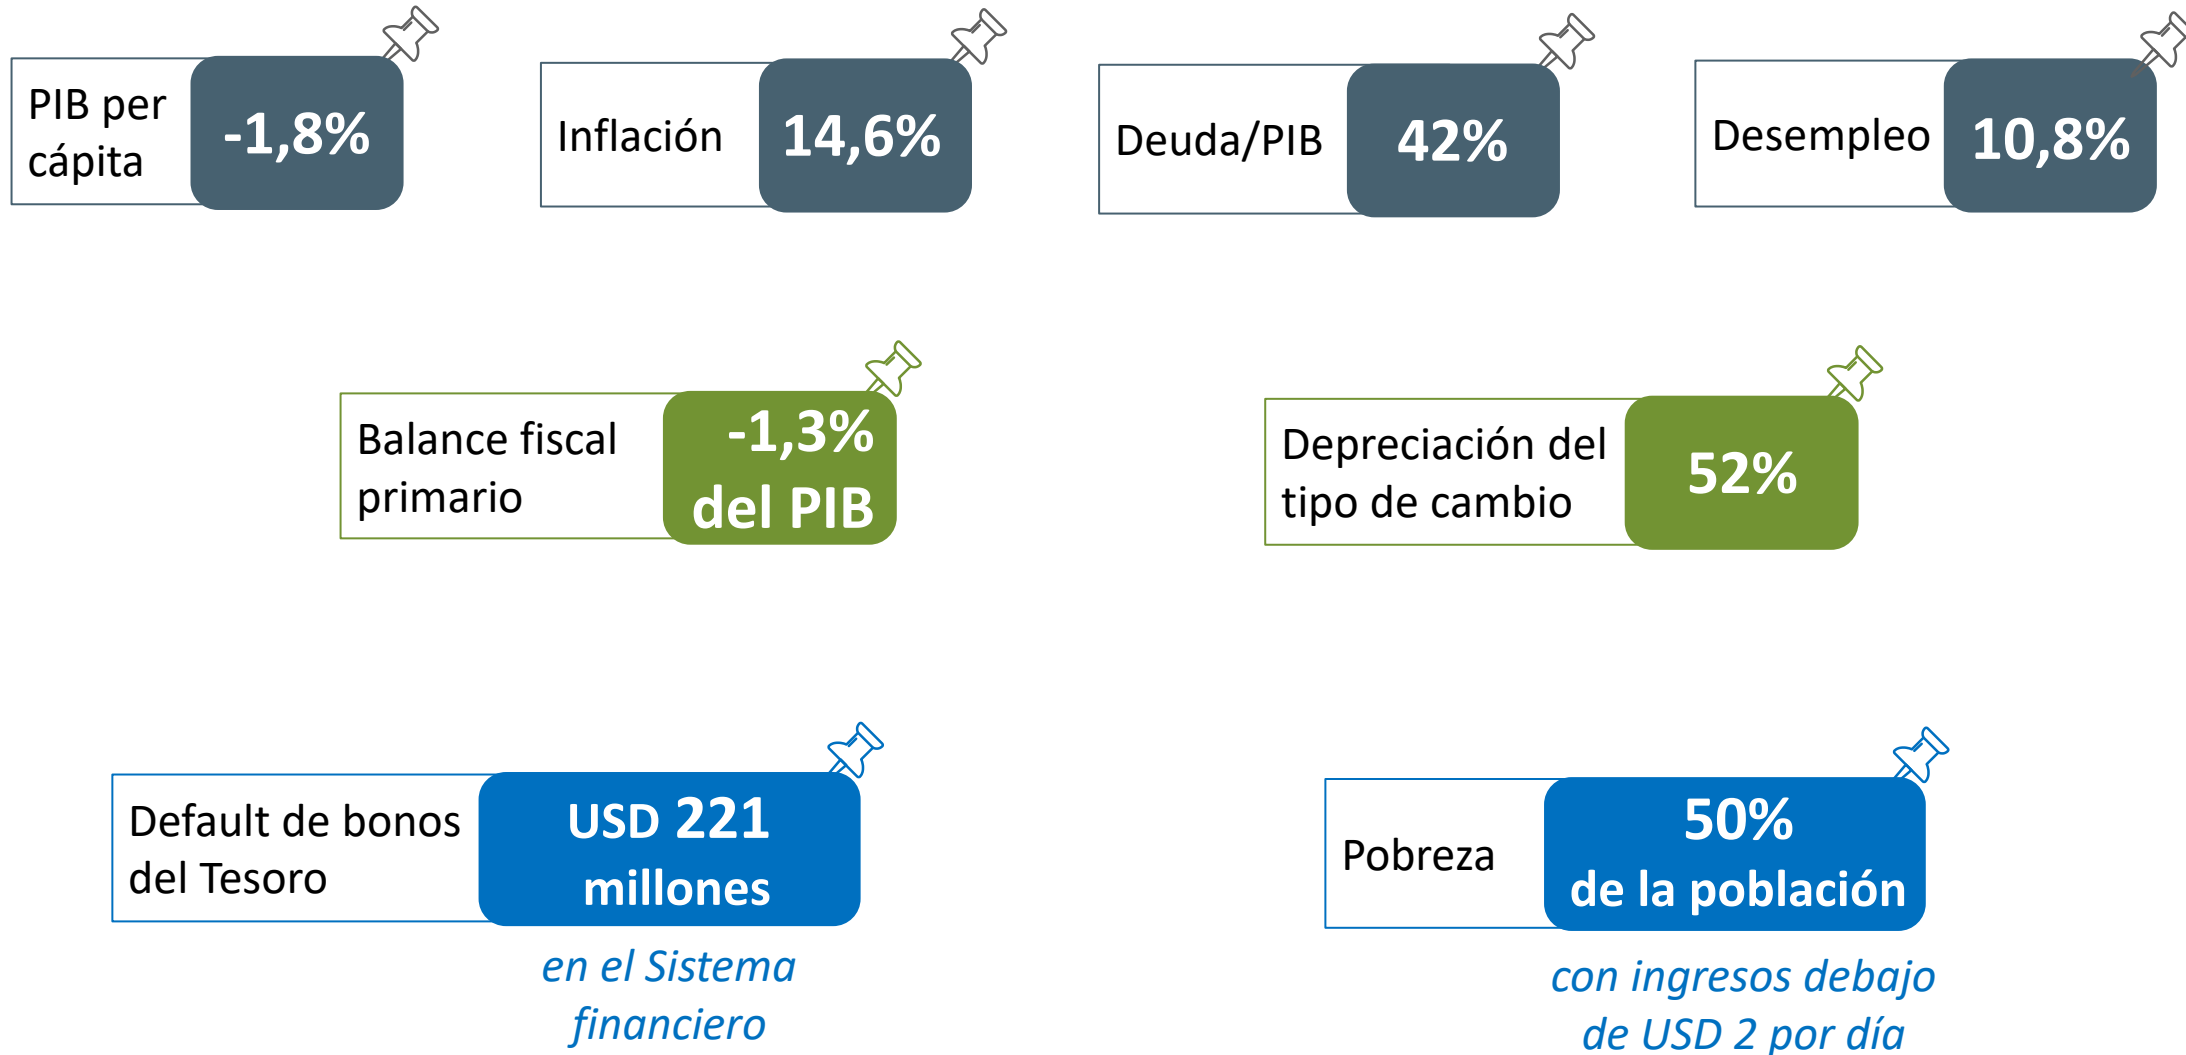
PIB per cápita -1,8%

Inflación 14,6%

Deuda/PIB 42%

Desempleo 10,8%

Balance fiscal primario -1,3% del PIB

Depreciación del tipo de cambio 52%

Default de bonos del Tesoro USD 221 millones

en el Sistema financiero

Pobreza 50% de la población

con ingresos debajo de USD 2 por día